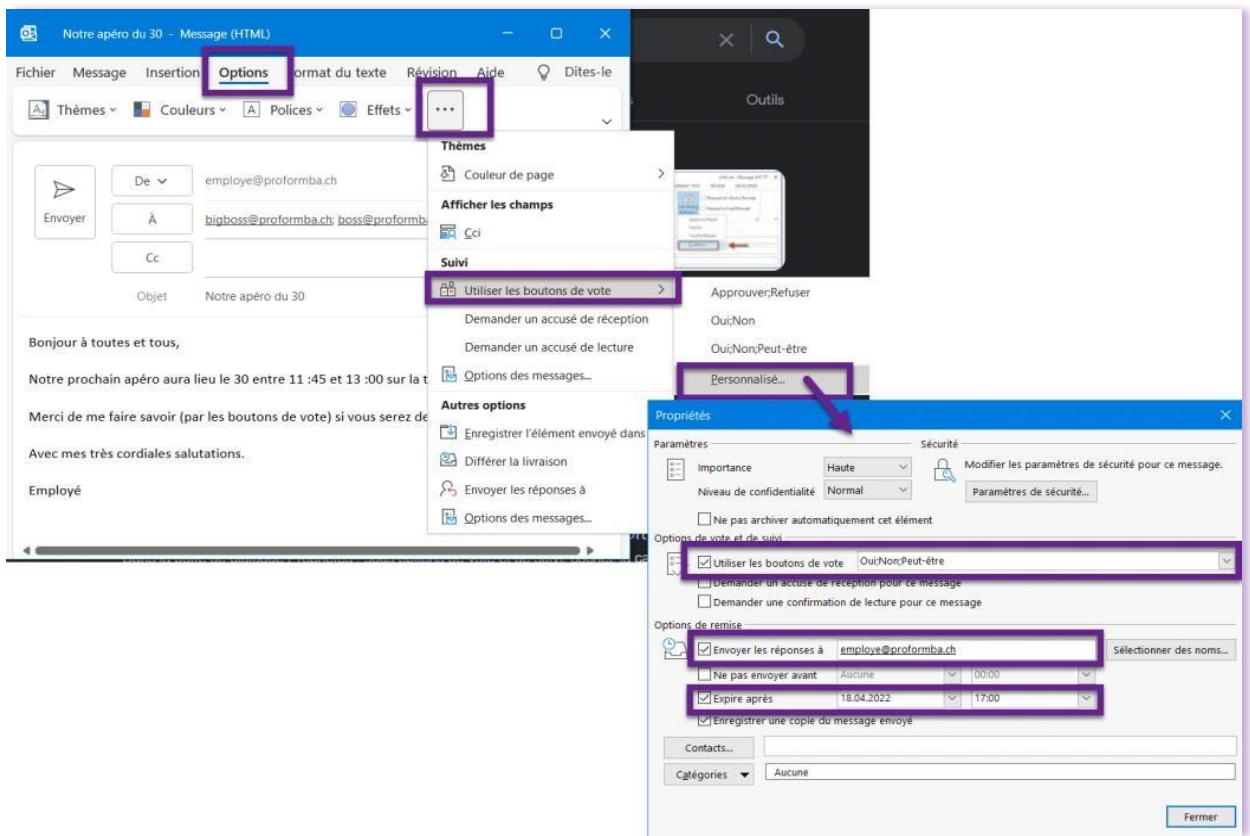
Notre apéro du 30 - Message (HTML)

Outils

Fichier Message Insertion Options Format du texte Révision Aide Dites-le

Thèmes Couleurs Polices Effets ...

De employe@proformba.ch

Envoyer

À bigboss@proformba.ch; boss@proformba

Cc

Objet Notre apéro du 30

Bonjour à toutes et tous,

Notre prochain apéro aura lieu le 30 entre 11 :45 et 13 :00 sur la t

Merci de me faire savoir (par les boutons de vote) si vous serez de

Avec mes très cordiales salutations.

Employé

Thèmes
Couleur de page
Afficher les champs
Cci
Suivi
Utiliser les boutons de vote
Demander un accusé de réception
Demander un accusé de lecture
Options des messages...
Autres options
Enregistrer l'élément envoyé dans
Différer la livraison
Envoyer les réponses à
Options des messages...

Approuver;Refuser
Oui;Non
Oui;Non;Peut-être
Personnalisé...

Propriétés

Paramètres
Importance Haute
Niveau de confidentialité Normal
Sécurité
Modifier les paramètres de sécurité pour ce message.
Paramètres de sécurité...
Ne pas archiver automatiquement cet élément
Options de vote et de suivi
Utiliser les boutons de vote Oui;Non;Peut-être
Demander un accusé de réception pour ce message
Demander une confirmation de lecture pour ce message
Options de remise
Envoyer les réponses à employe@proformba.ch Sélectionner des noms...
Ne pas envoyer avant Aucune 00:00
Expire après 18.04.2022 17:00
Enregistrer une copie du message envoyé
Contacts...
Catégories Aucune
Fermer